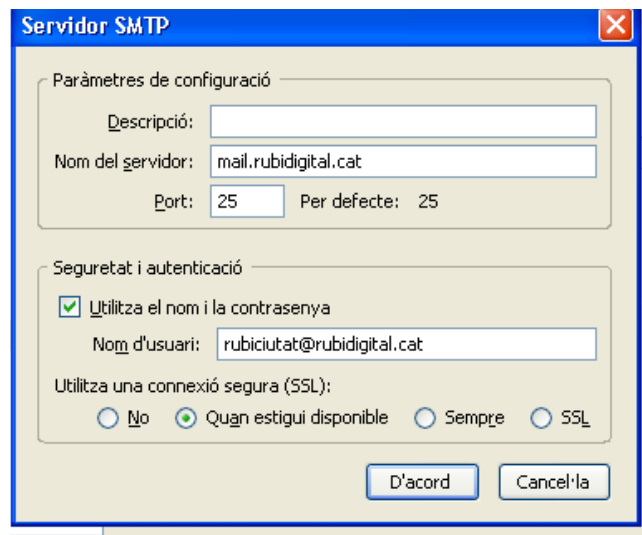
Servidor SMTP

Paràmetres de configuració

Descripció:

Nom del servidor: mail.rubidigital.cat

Port: 25 Per defecte: 25

Seguretat i autenticació

Utilitza el nom i la contrasenya

Nom d'usuari: rubiciutat@rubidigital.cat

Utilitza una connexió segura (SSL):

No Quan estigui disponible Sempre SSL

D'acord Cancel·la